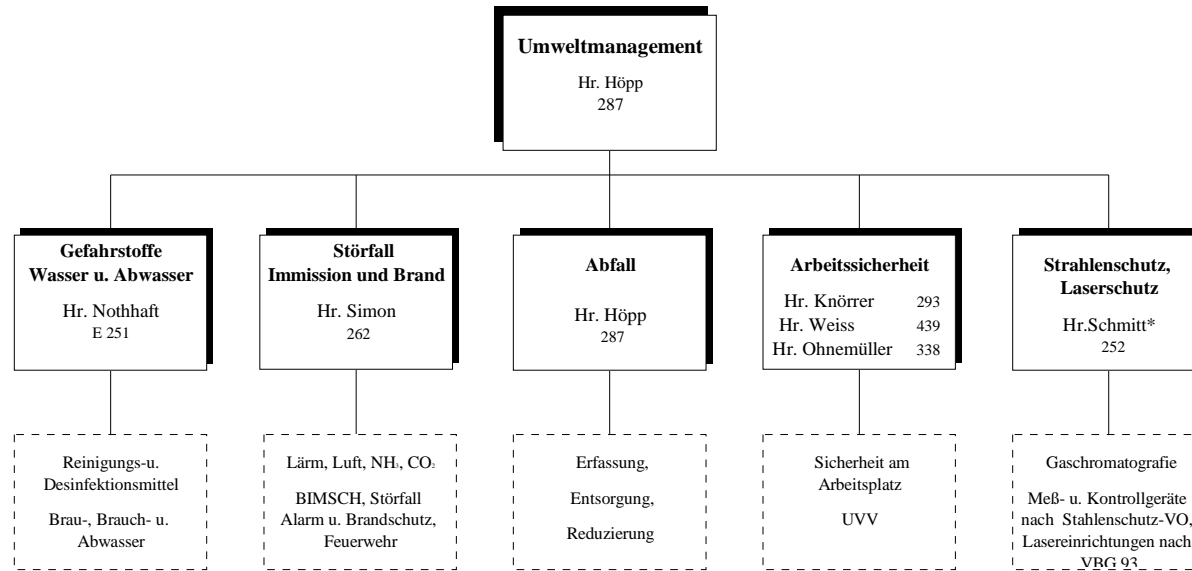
**Umweltmanagement**
Hr. Höpp
287

**Gefahrstoffe Wasser u. Abwasser**
Hr. Nothhaft
E 251

**Störfall Immission und Brand**
Hr. Simon
262

**Abfall**
Hr. Höpp
287

**Arbeitssicherheit**
Hr. Knörrer 293
Hr. Weiss 439
Hr. Ohnemüller 338

**Strahlenschutz, Laserschutz**
Hr.Schmitt*
252

Reinigungs-u. Desinfektionsmittel

Brau-, Brauch- u. Abwasser

Lärm, Luft, $NH_3$, $CO_2$

BIMSCH, Störfall Alarm u. Brandschutz, Feuerwehr

Erfassung,

Entsorgung,

Reduzierung

Sicherheit am Arbeitsplatz

UVV

Gaschromatografie

Meß- u. Kontrollgeräte nach Stahlenschutz-VO, Lasereinrichtungen nach VBG 93